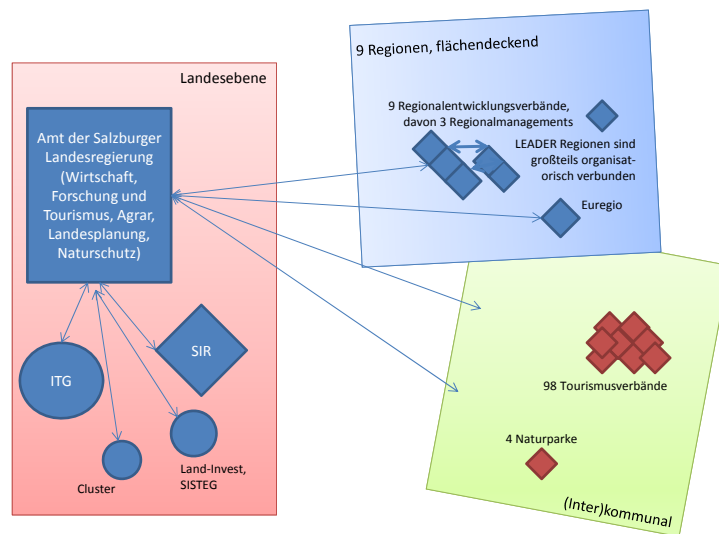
9 Regionen, flächendeckend

Landesebene

Amt der Salzburger Landesregierung (Wirtschaft, Forschung und Tourismus, Agrar, Landesplanung, Naturschutz)

9 Regionalentwicklungsverbände, davon 3 Regionalmanagements

LEADER Regionen sind großteils organisatorisch verbunden

Euregio

ITG

SIR

Cluster

Land-Invest, SISTEG

98 Tourismusverbände

4 Naturparke

(Inter)kommunal